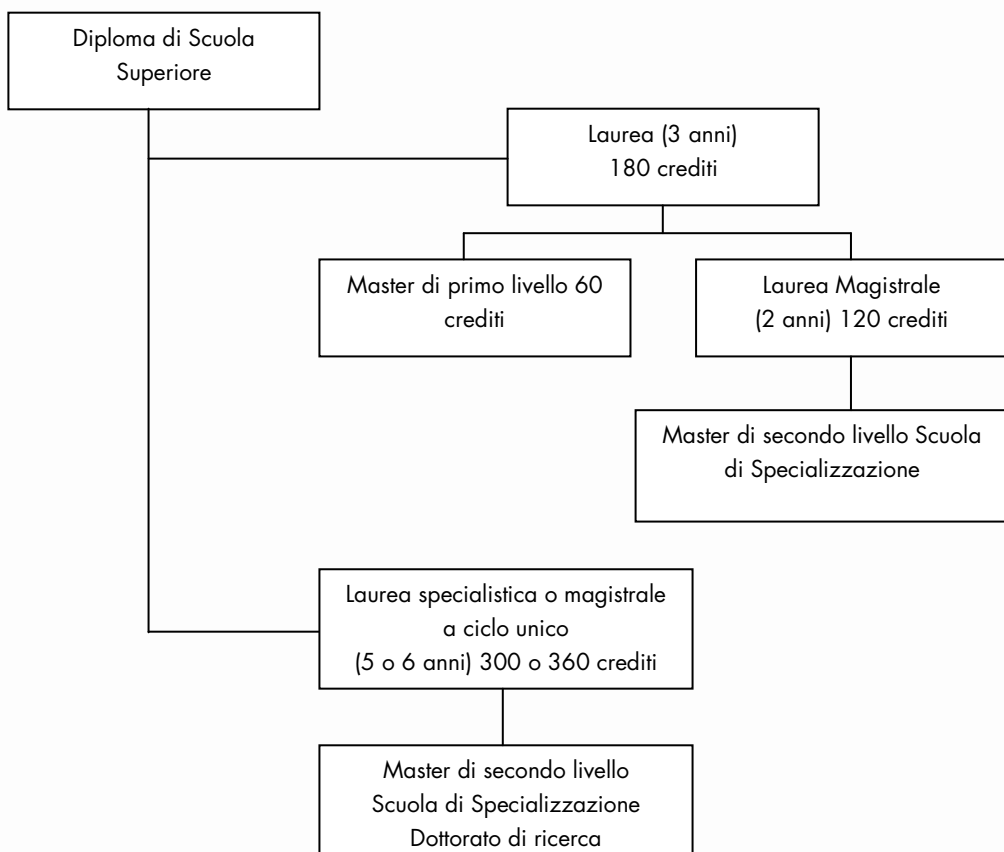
Diploma di Scuola Superiore

Laurea (3 anni) 180 crediti

Master di primo livello 60 crediti

Laurea Magistrale (2 anni) 120 crediti

Master di secondo livello Scuola di Specializzazione

Laurea specialistica o magistrale a ciclo unico (5 o 6 anni) 300 o 360 crediti

Master di secondo livello
Scuola di Specializzazione
Dottorato di ricerca